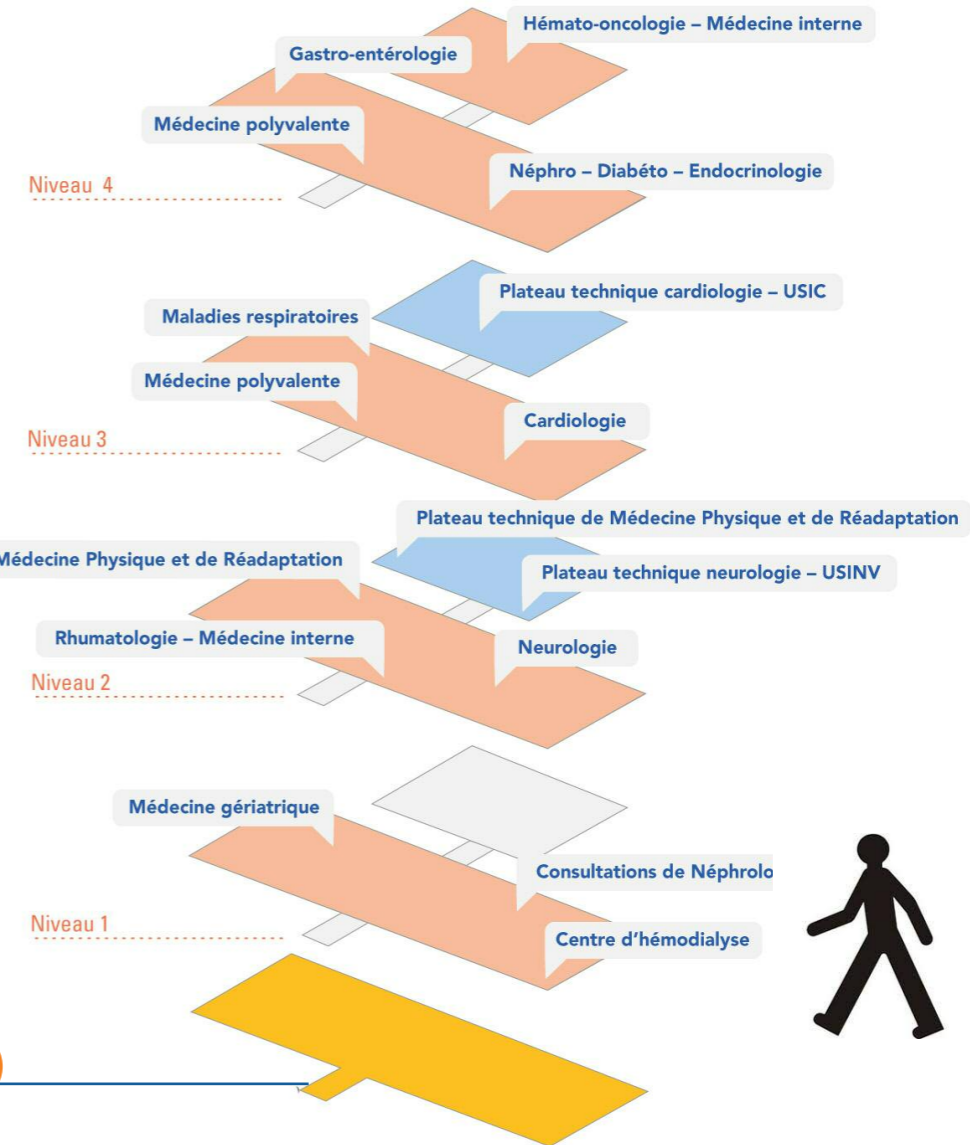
Hémato-oncologie – Médecine interne
Gastro-entérologie
Médecine polyvalente
Néphro – Diabéto – Endocrinologie
Niveau 4

Plateau technique cardiologie – USIC
Maladies respiratoires
Médecine polyvalente
Cardiologie
Niveau 3

Plateau technique de Médecine Physique et de Réadaptation
Médecine Physique et de Réadaptation
Plateau technique neurologie – USINV
Rhumatologie – Médecine interne
Neurologie
Niveau 2

Médecine gériatrique
Consultations de Néphrolo
Niveau 1
Centre d'hémodialyse